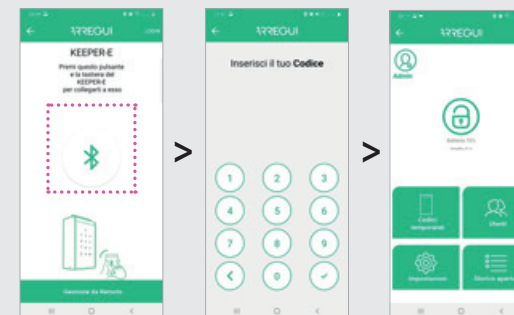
ARREGUI

KEEPER-E

Premi questo pulsante e la tastiera del KEEPER-E per collegarti a esso

Gestione da Remoto

>

ARREGUI

Inserisci il tuo **Codice**

1 2 3
4 5 6
7 8 9
0

>

ARREGUI

Admin

Batteria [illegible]

Codici temporanei

Utenti

Impostazioni

Storico aperture